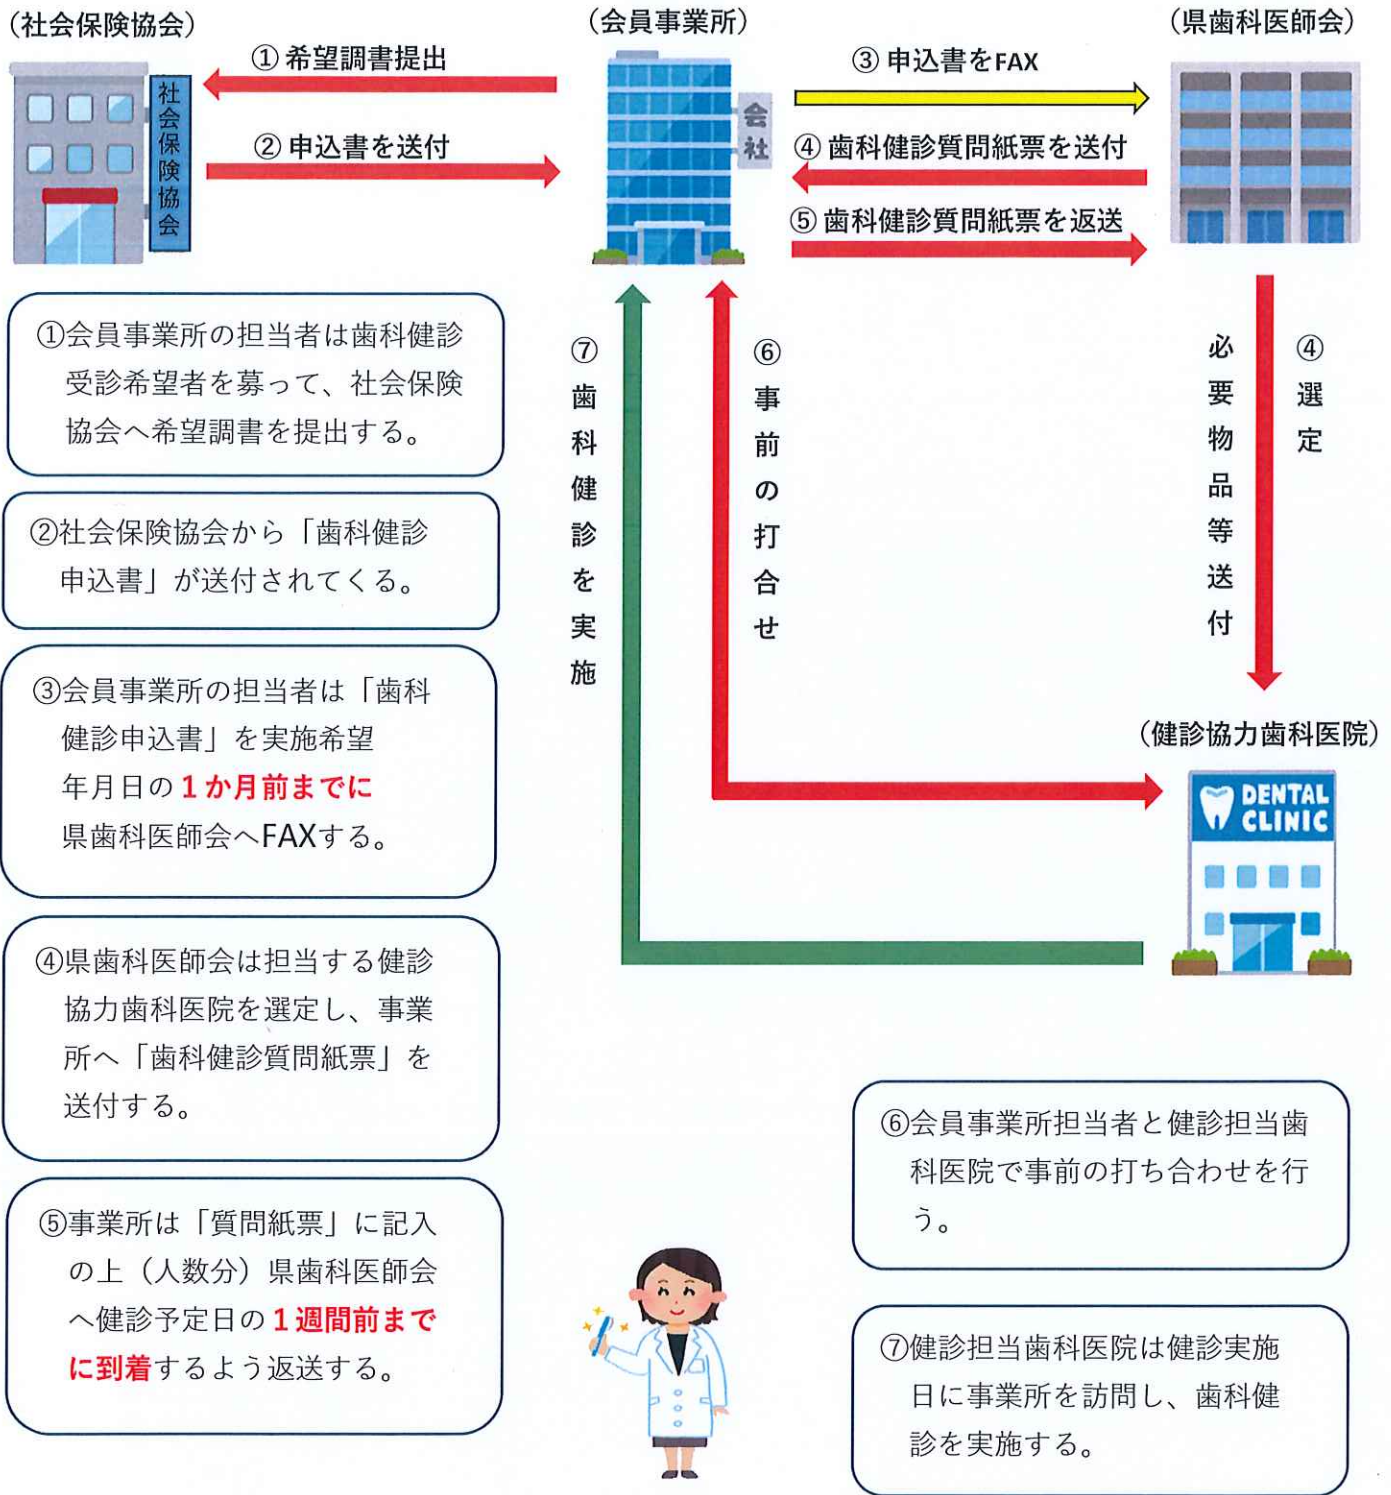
（社会保険協会）

社会保険協会

① 希望調書提出

② 申込書を送付

（会員事業所）

会社

③ 申込書をFAX

④ 歯科健診質問紙票を送付

⑤ 歯科健診質問紙票を返送

（県歯科医師会）

①会員事業所の担当者は歯科健診受診希望者を募って、社会保険協会へ希望調書を提出する。

②社会保険協会から「歯科健診申込書」が送付されてくる。

③会員事業所の担当者は「歯科健診申込書」を実施希望年月日の１か月前までに県歯科医師会へFAXする。

④県歯科医師会は担当する健診協力歯科医院を選定し、事業所へ「歯科健診質問紙票」を送付する。

⑤事業所は「質問紙票」に記入の上（人数分）県歯科医師会へ健診予定日の１週間前までに到着するよう返送する。

⑦ 歯科健診を実施

⑥ 事前の打合せ

④ 選定

必要物品等送付

（健診協力歯科医院）

DENTAL CLINIC

⑥会員事業所担当者と健診担当歯科医院で事前の打ち合わせを行う。

⑦健診担当歯科医院は健診実施日に事業所を訪問し、歯科健診を実施する。